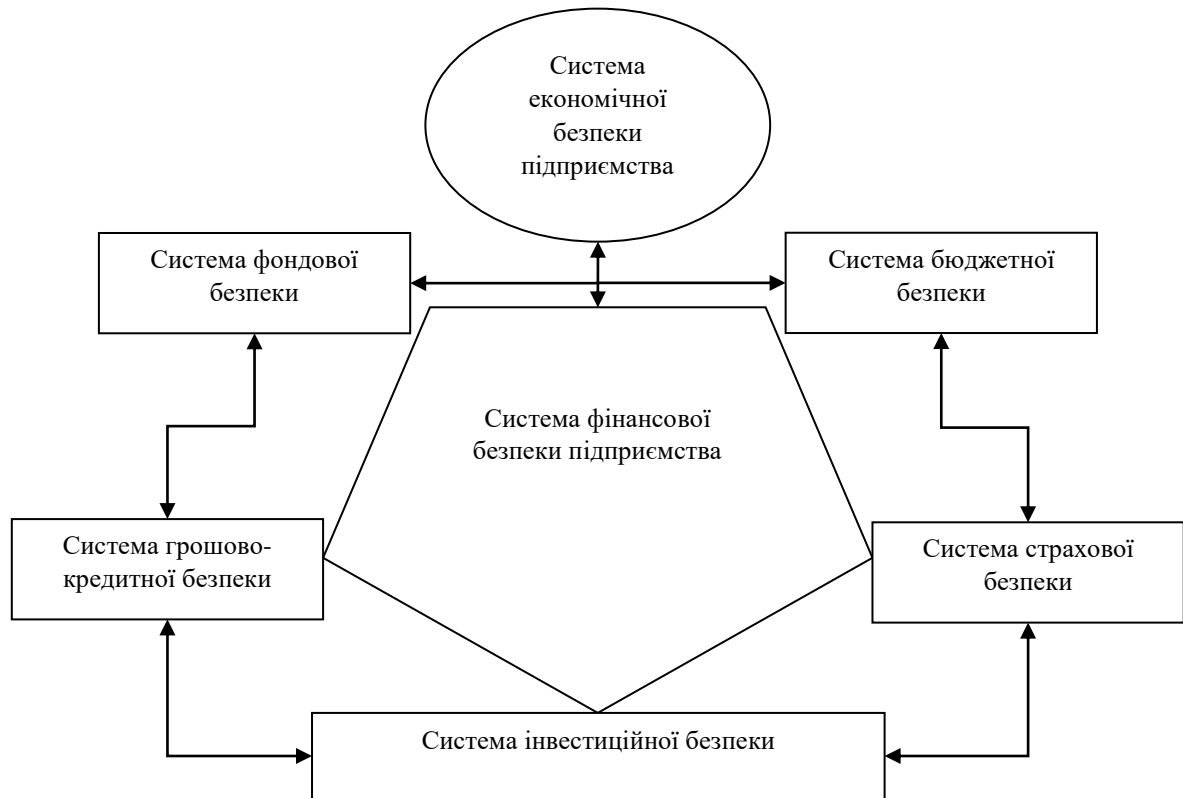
Система економічної безпеки підприємства

Система фондової безпеки

Система бюджетної безпеки

Система фінансової безпеки підприємства

Система грошово-кредитної безпеки

Система страхової безпеки

Система інвестиційної безпеки